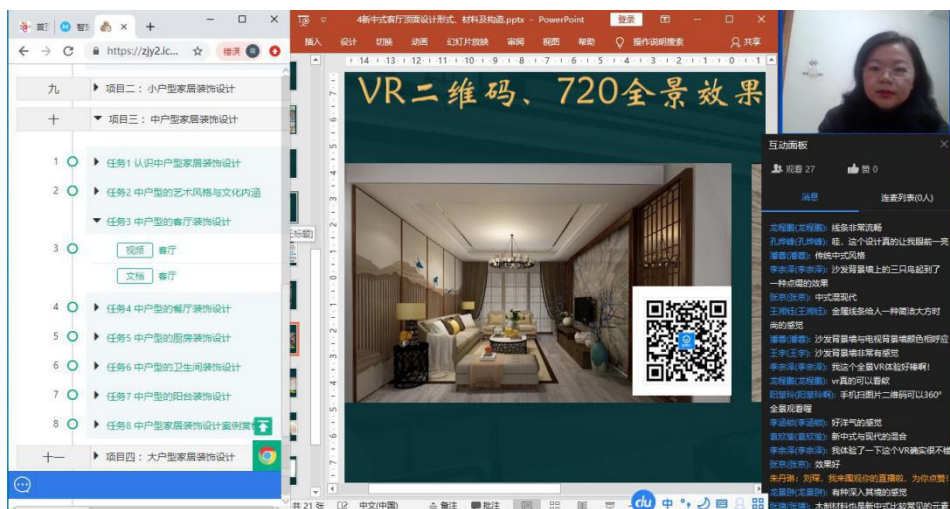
首页 智 ×

https://zjy2.ic... 

九 ▸ 项目二：小户型家居装饰设计

十 ▾ 项目三：中户型家居装饰设计

1 ▸ 任务1 认识中户型家居装饰设计

2 ▸ 任务2 中户型的艺术风格与文化内涵

▾ 任务3 中户型的客厅装饰设计

3 视频 客厅

文档 客厅

4 ▸ 任务4 中户型的餐厅装饰设计

5 ▸ 任务5 中户型的厨房装饰设计

6 ▸ 任务6 中户型的卫生间装饰设计

7 ▸ 任务7 中户型的阳台装饰设计

8 ▸ 任务8 中户型家居装饰设计案例赏

十一 ▸ 项目四：大户型家居装饰设计

4新中式客厅顶面设计形式、材料及构造.pptx - PowerPoint 登录

插入 设计 切换 动画 幻灯片放映 审阅 视图 帮助 操作说明搜索 共享

VR二维码、720全景效果

互动面板

观看 27 赞 0

消息 连麦列表(0人)

龙程鹏(龙程鹏)：线条非常流畅
孔婷婷(孔婷婷)：哇，这个设计真的让我眼前一亮
潘蓉(潘蓉)：传统中式风格
李余泽(李余泽)：沙发背景墙上的三只鸟起到了一种点缀的效果
张京(张京)：中式混现代
王翔钰(王翔钰)：金属线条给人一种简洁大方时尚的感觉
潘蓉(潘蓉)：沙发背景墙与电视背景墙颜色相呼应
王宇(王宇)：沙发背景墙非常有感觉
李余泽(李余泽)：我这个全景VR体验好棒啊！
龙程鹏(龙程鹏)：vr真的可以看欸
阳慧玲(阳慧玲)：手机扫图片二维码可以360°全景观看喔
李涵钦(李涵钦)：好洋气的感觉
袁欣瑜(袁欣瑜)：新中式与现代的混合
李余泽(李余泽)：我体验了一下这个VR确实很不错
张京(张京)：效果好
朱丹琪：刘琛，我来围观你的直播啦，为你点赞
龙晨阳(龙晨阳)：有种深入其境的感觉

共 21 张 中文(中国) 备注 批注